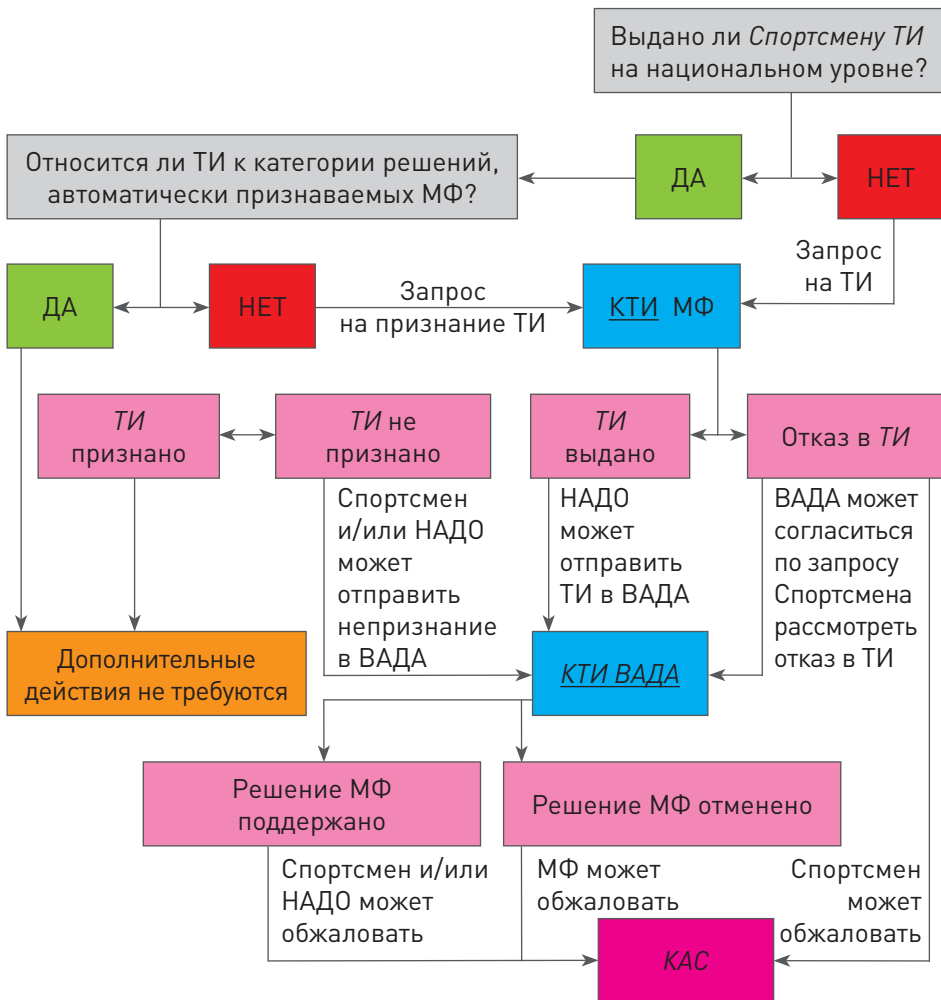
Выдано ли Спортсмену ТИ на национальном уровне?

Относится ли ТИ к категории решений, автоматически признаваемых МФ?

ДА

НЕТ

Запрос на ТИ

ДА

НЕТ

Запрос на признание ТИ

КТИ МФ

ТИ признано

ТИ не признано

ТИ выдано

Отказ в ТИ

Спортсмен и/или НАДО может отправить непризнание в ВАДА

НАДО может отправить ТИ в ВАДА

ВАДА может согласиться по запросу Спортсмена рассмотреть отказ в ТИ

Дополнительные действия не требуются

КТИ ВАДА

Решение МФ поддержано

Решение МФ отменено

Спортсмен и/или НАДО может обжаловать

МФ может обжаловать

Спортсмен может обжаловать

КАС